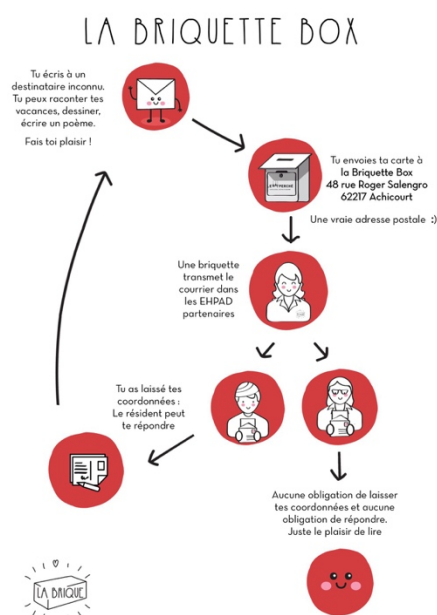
LA BRIQUETTE BOX

Tu écris à un destinataire inconnu. Tu peux raconter tes vacances, dessiner, écrire un poème.

Fais toi plaisir !

Tu envoies ta carte à la Briquette Box 48 rue Roger Salengro 62217 Achicourt

Une vraie adresse postale :)

Une briquette transmet le courrier dans les EHPAD partenaires

Tu as laissé tes coordonnées : Le résident peut te répondre

Aucune obligation de laisser tes coordonnées et aucune obligation de répondre. Juste le plaisir de lire

LA BRIQUE